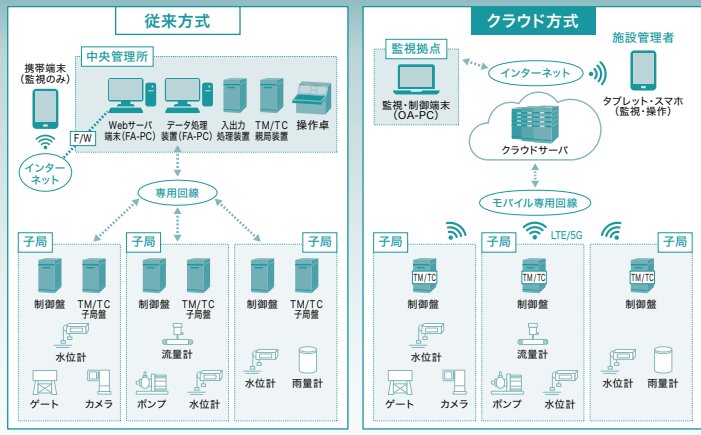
従来方式

携帯端末
(監視のみ)

中央管理所

F/W

Webサーバ
端末(FA-PC)

データ処理
装置(FA-PC)

入出力
処理装置

TM/TC
親局装置

操作卓

インターネット

専用回線

子局
制御盤
TM/TC
子局盤
水位計
ゲート
カメラ

子局
制御盤
TM/TC
子局盤
流量計
ポンプ
水位計

子局
制御盤
TM/TC
子局盤
水位計
雨量計

クラウド方式

監視拠点

監視・制御端末
(OA-PC)

インターネット

施設管理者

タブレット・スマホ
(監視・操作)

クラウドサーバ

モバイル専用回線

LTE/5G

子局
TM/TC
制御盤
水位計
ゲート
カメラ

子局
TM/TC
制御盤
流量計
ポンプ
水位計

子局
TM/TC
制御盤
水位計
雨量計